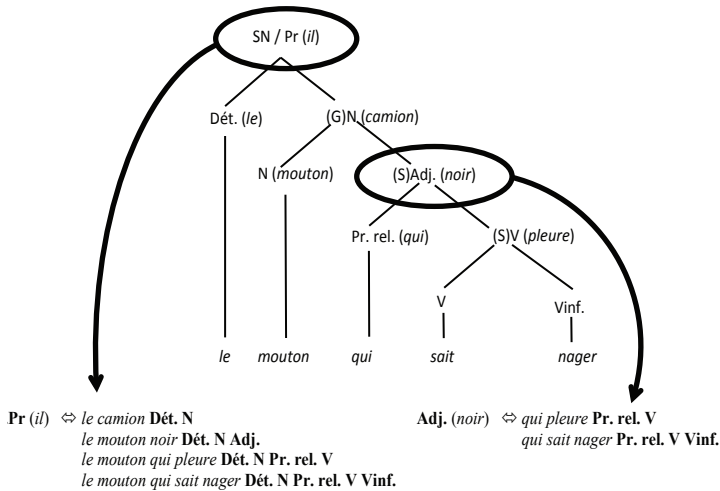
SN / Pr (*il*)

Dét. (*le*)

(G)N (*camion*)

N (*mouton*)

(S)Adj. (*noir*)

Pr. rel. (*qui*)

(S)V (*pleure*)

V

Vinf.

*le* *mouton* *qui* *sait* *nager*

**Pr** (*il*) ⇔ *le camion* **Dét. N**
*le mouton noir* **Dét. N Adj.**
*le mouton qui pleure* **Dét. N Pr. rel. V**
*le mouton qui sait nager* **Dét. N Pr. rel. V Vinf.**

**Adj.** (*noir*) ⇔ *qui pleure* **Pr. rel. V**
*qui sait nager* **Pr. rel. V Vinf.**